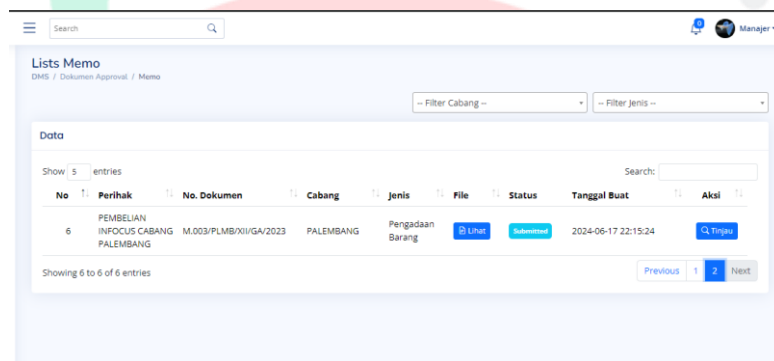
Search

0

Manajer

Lists Memo

DMS / Dokumen Approval / Memo

-- Filter Cabang --

-- Filter Jenis --

Data

Show 5 entries

Search:

| No | Perihak | No. Dokumen | Cabang | Jenis | File | Status | Tanggal Buat | Aksi |
|---|---|---|---|---|---|---|---|---|
| 6 | PEMBELIAN INFOCUS CABANG PALEMBANG | M.003/PLMB/XII/GA/2023 | PALEMBANG | Pengadaan Barang | Lihat | Submitted | 2024-06-17 22:15:24 | Tinjau |

Showing 6 to 6 of 6 entries

Previous 1 2 Next